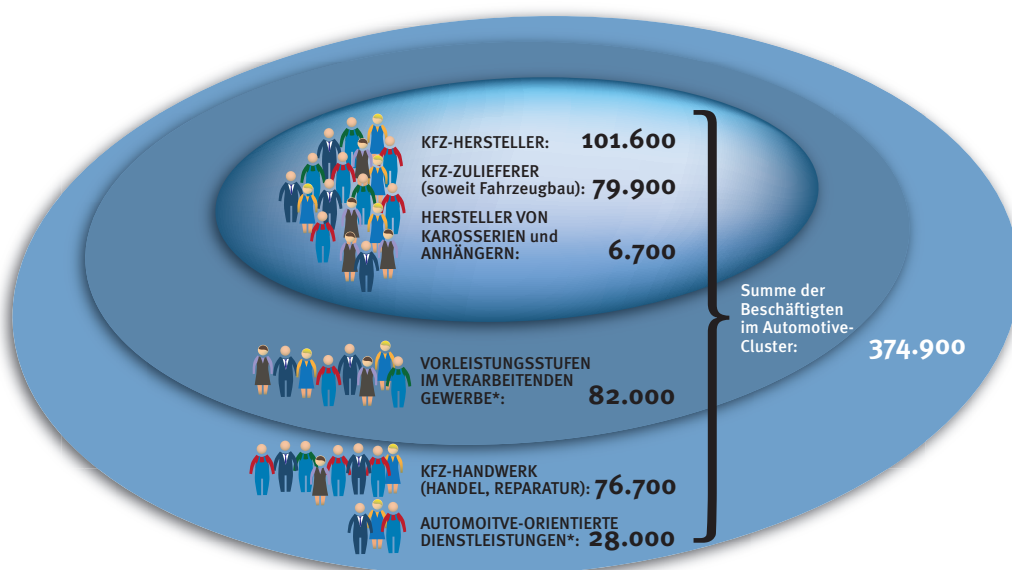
KFZ-HERSTELLER: 101.600

KFZ-ZULIEFERER (soweit Fahrzeugbau): 79.900

HERSTELLER VON KAROSSERIEN und ANHÄNGERN: 6.700

Summe der Beschäftigten im Automotive-Cluster: 374.900

VORLEISTUNGSSTUFEN IM VERARBEITENDEN GEWERBE*: 82.000

KFZ-HANDWERK (HANDEL, REPARATUR): 76.700

AUTOMOITVE-ORIENTIERTE DIENSTLEISTUNGEN*: 28.000